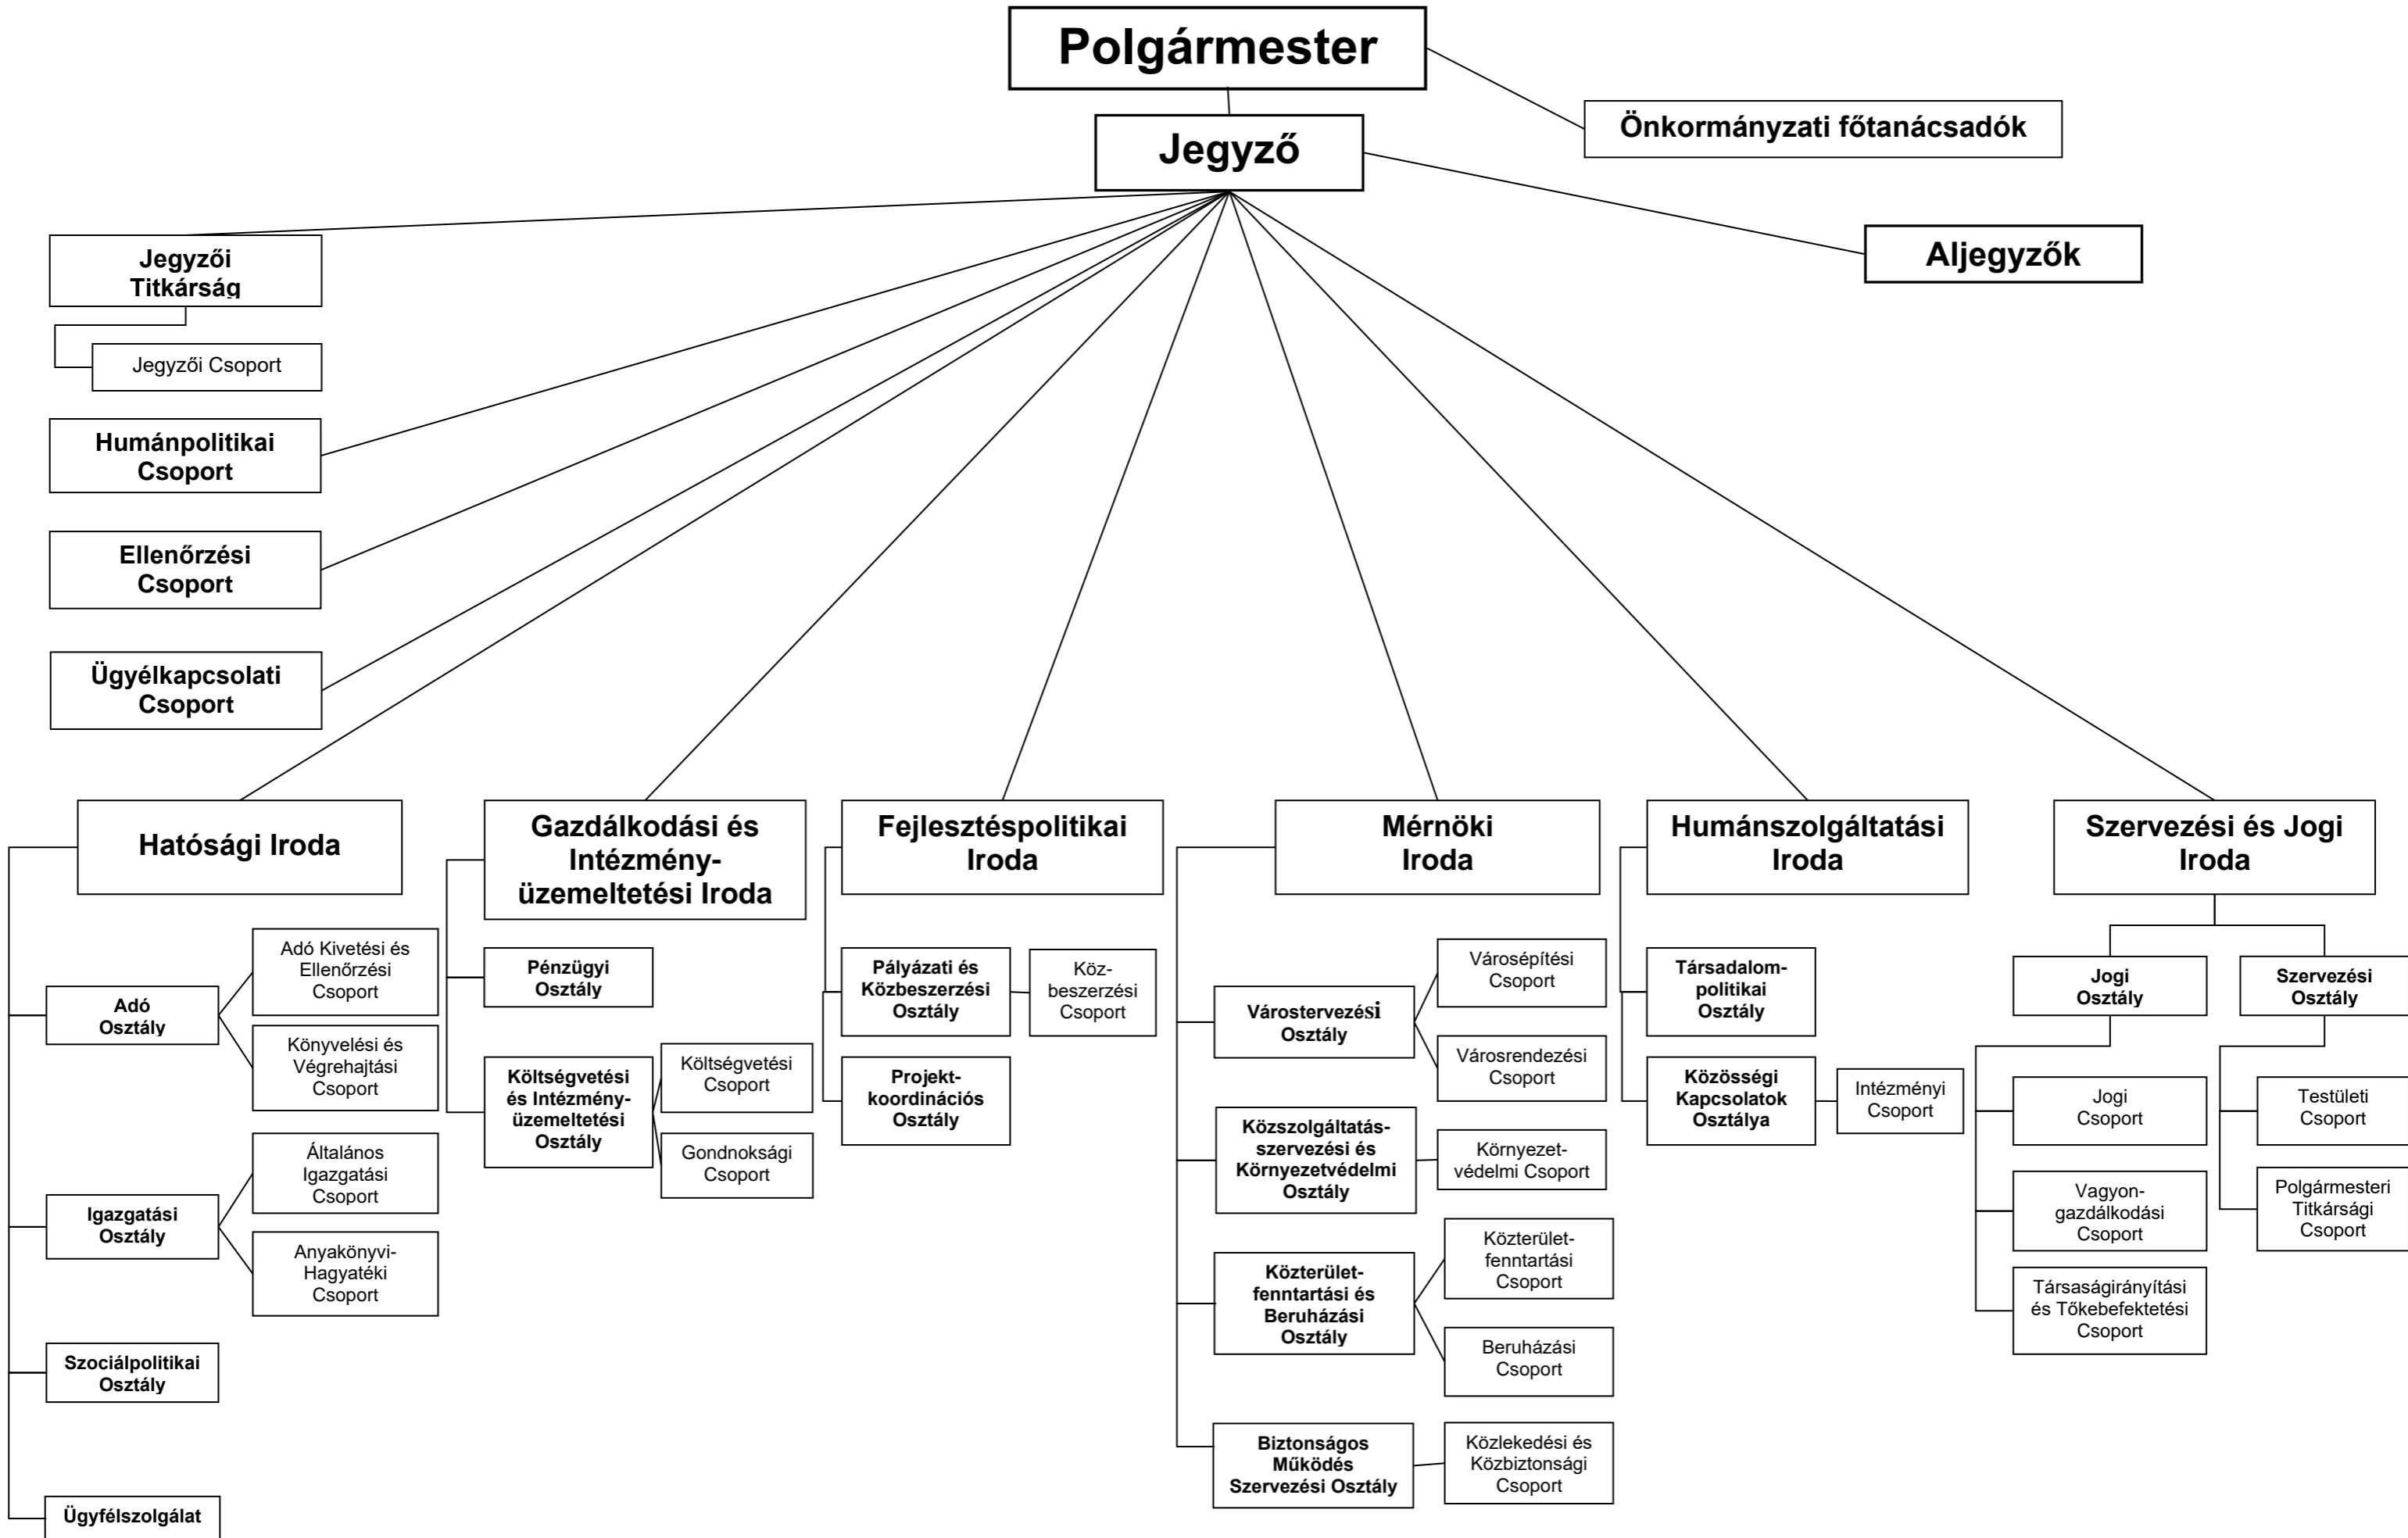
Polgármester

Önkormányzati főtanácsadók

Jegyző

Aljegyzők

Jegyzői Titkárság

Jegyzői Csoport

Humánpolitikai Csoport

Ellenőrzési Csoport

Ügyélkapcsolati Csoport

Hatósági Iroda

Adó Osztály

Adó Kivetési és Ellenőrzési Csoport

Könyvelési és Végrehajtási Csoport

Igazgatási Osztály

Általános Igazgatási Csoport

Anyakönyvi-Hagyatéki Csoport

Szociálpolitikai Osztály

Ügyfélszolgálat

Gazdálkodási és Intézmény-üzemeltetési Iroda

Pénzügyi Osztály

Költségvetési és Intézmény-üzemeltetési Osztály

Költségvetési Csoport

Gondnoksági Csoport

Fejlesztéspolitikai Iroda

Pályázati és Közbeszerzési Osztály

Köz-beszerzési Csoport

Projekt-koordinációs Osztály

Mérnöki Iroda

Várostervezési Osztály

Városépítési Csoport

Városrendezési Csoport

Közszolgáltatás-szervezési és Környezetvédelmi Osztály

Környezet-védelmi Csoport

Közterület-fenntartási és Beruházási Osztály

Közterület-fenntartási Csoport

Beruházási Csoport

Biztonságos Működés Szervezési Osztály

Közlekedési és Közbiztonsági Csoport

Humánszolgáltatási Iroda

Társadalom-politikai Osztály

Közösségi Kapcsolatok Osztálya

Intézményi Csoport

Szervezési és Jogi Iroda

Jogi Osztály

Jogi Csoport

Vagyon-gazdálkodási Csoport

Társaságirányítási és Tőkebefektetési Csoport

Szervezési Osztály

Testületi Csoport

Polgármesteri Titkársági Csoport